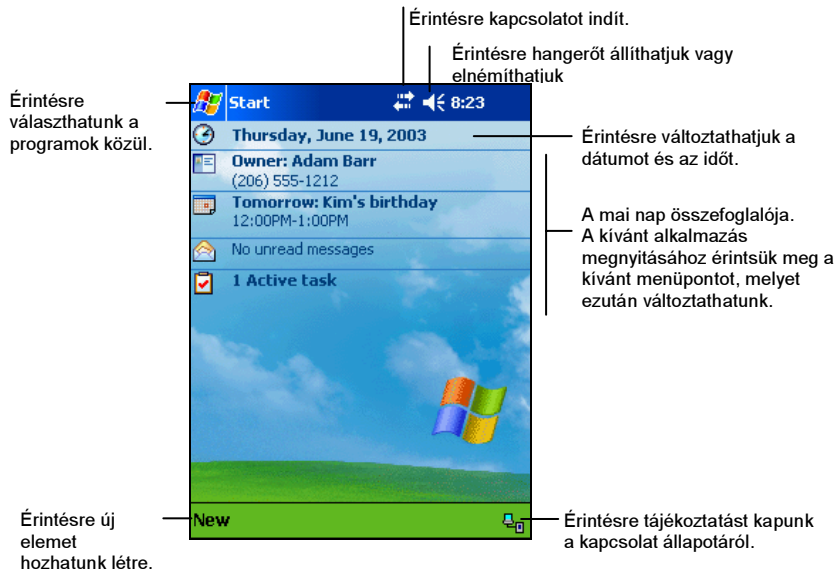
Érintésre kapcsolatot indít.

Érintésre hangerőt állíthatjuk vagy elnémíthatjuk

Érintésre választhatunk a programok közül.

Start

8:23

Thursday, June 19, 2003

Érintésre változtathatjuk a dátumot és az időt.

Owner: Adam Barr
(206) 555-1212

Tomorrow: Kim's birthday
12:00PM-1:00PM

No unread messages

1 Active task

A mai nap összefoglalója. A kívánt alkalmazás megnyitásához érintsük meg a kívánt menüpontot, melyet ezután változtathatunk.

Érintésre új elemet hozhatunk létre.

New

Érintésre tájékoztatást kapunk a kapcsolat állapotáról.